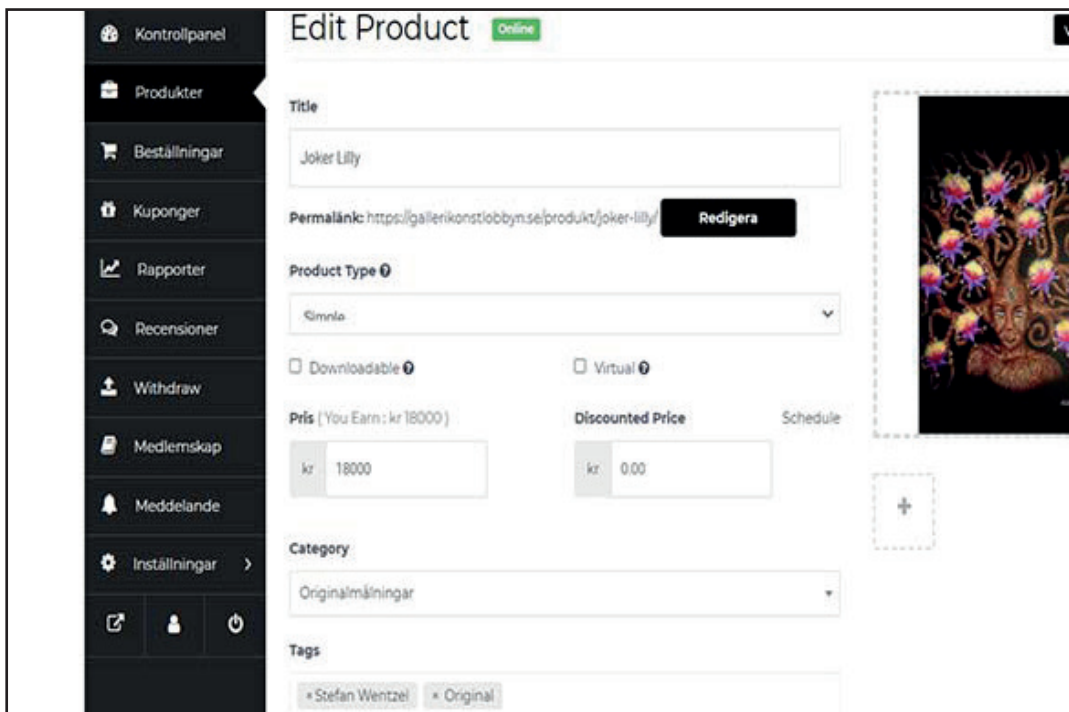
Kontrollpanel
Produkter
Beställningar
Kuponger
Rapporter
Recensioner
Withdraw
Medlemskap
Meddelande
Inställningar >

Edit Product Online

Title
Joker Lilly

Permalänk: https://gallerikonstlobbyn.se/produkt/joker-lilly/ Redigera

Product Type
Simple

Downloadable
Virtual

Pris ( You Earn : kr 18000 )
kr 18000

Discounted Price
Schedule
kr 0.00

Category
Originalmålningar

Tags
× Stefan Wentzel × Original

+